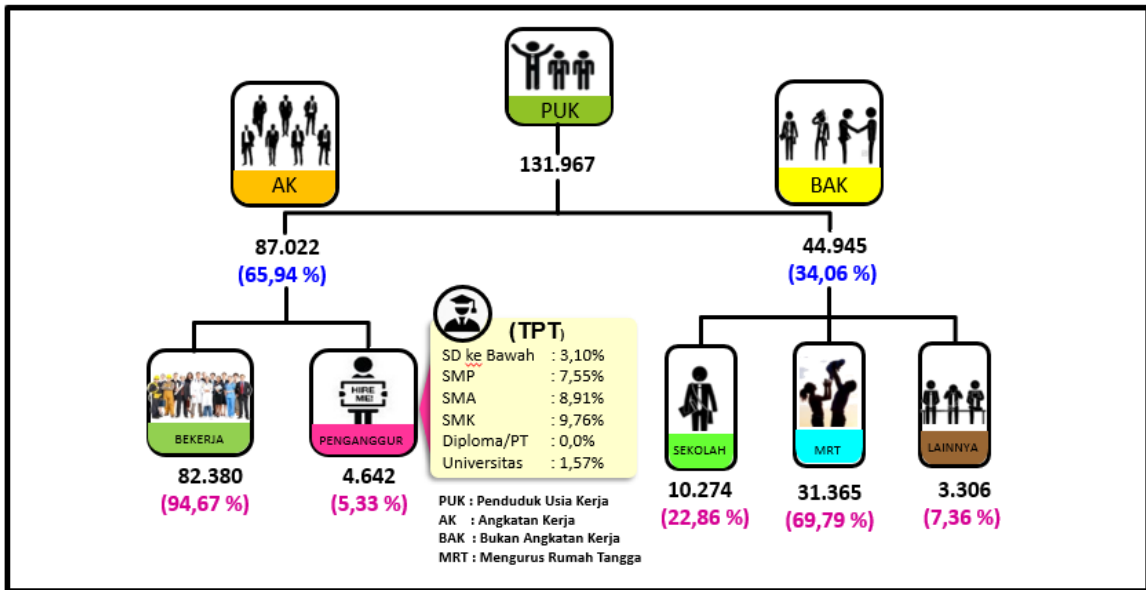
PUK
131.967

AK
87.022
(65,94 %)

BAK
44.945
(34,06 %)

BEKERJA
82.380
(94,67 %)

HIRE ME!
PENGANGGUR
4.642
(5,33 %)

(TPT)

| | |
|---|---|
| SD ke Bawah | : 3,10% |
| SMP | : 7,55% |
| SMA | : 8,91% |
| SMK | : 9,76% |
| Diploma/PT | : 0,0% |
| Universitas | : 1,57% |

PUK : Penduduk Usia Kerja
AK : Angkatan Kerja
BAK : Bukan Angkatan Kerja
MRT : Mengurus Rumah Tangga

SEKOLAH
10.274
(22,86 %)

MRT
31.365
(69,79 %)

LAINNYA
3.306
(7,36 %)